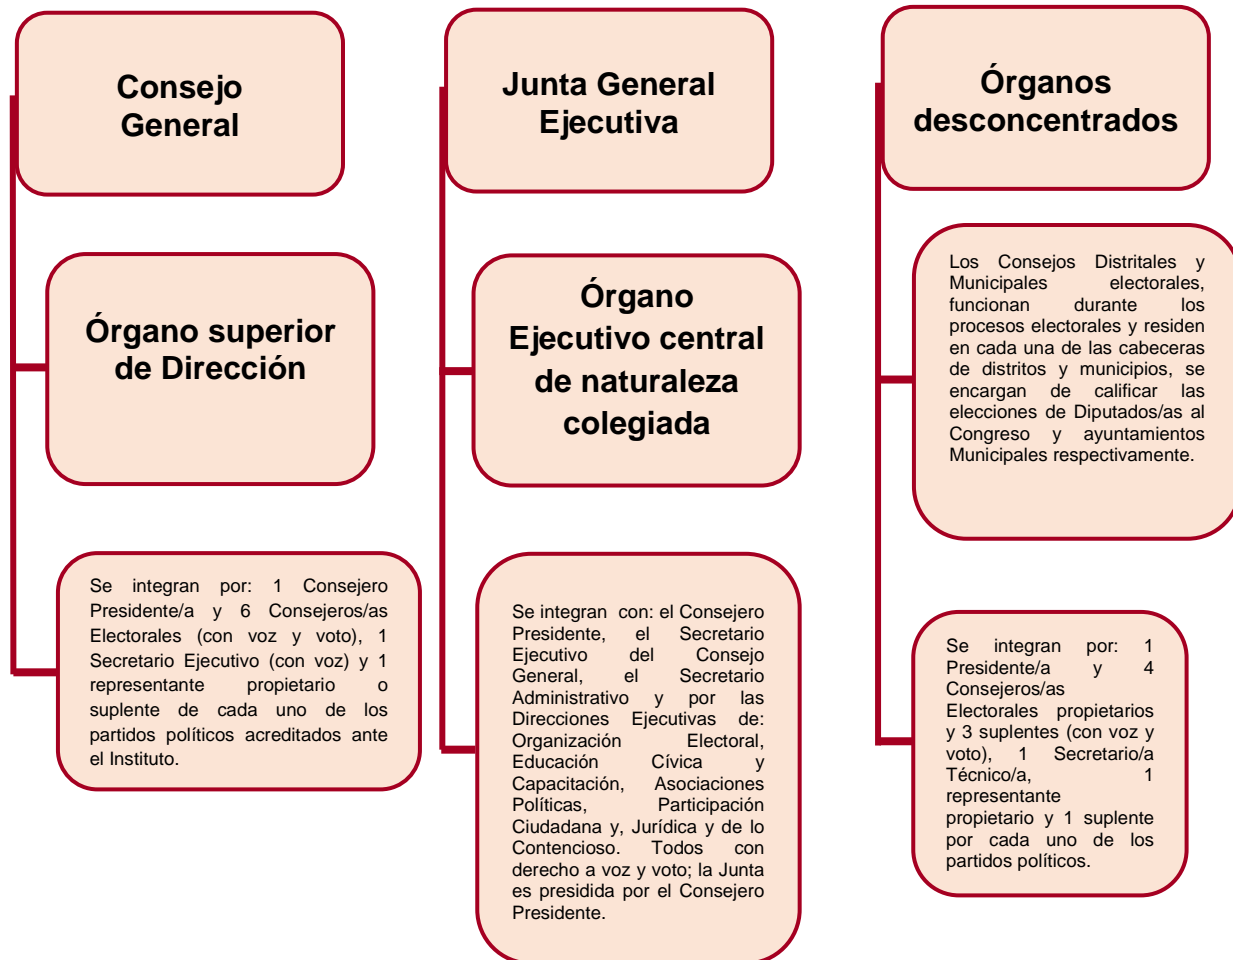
Consejo General

Órgano superior de Dirección

Se integran por: 1 Consejero Presidente/a y 6 Consejeros/as Electorales (con voz y voto), 1 Secretario Ejecutivo (con voz) y 1 representante propietario o suplente de cada uno de los partidos políticos acreditados ante el Instituto.

Junta General Ejecutiva

Órgano Ejecutivo central de naturaleza colegiada

Se integran con: el Consejero Presidente, el Secretario Ejecutivo del Consejo General, el Secretario Administrativo y por las Direcciones Ejecutivas de: Organización Electoral, Educación Cívica y Capacitación, Asociaciones Políticas, Participación Ciudadana y, Jurídica y de lo Contencioso. Todos con derecho a voz y voto; la Junta es presidida por el Consejero Presidente.

Órganos desconcentrados

Los Consejos Distritales y Municipales electorales, funcionan durante los procesos electorales y residen en cada una de las cabeceras de distritos y municipios, se encargan de calificar las elecciones de Diputados/as al Congreso y ayuntamientos Municipales respectivamente.

Se integran por: 1 Presidente/a y 4 Consejeros/as Electorales propietarios y 3 suplentes (con voz y voto), 1 Secretario/a Técnico/a, 1 representante propietario y 1 suplente por cada uno de los partidos políticos.